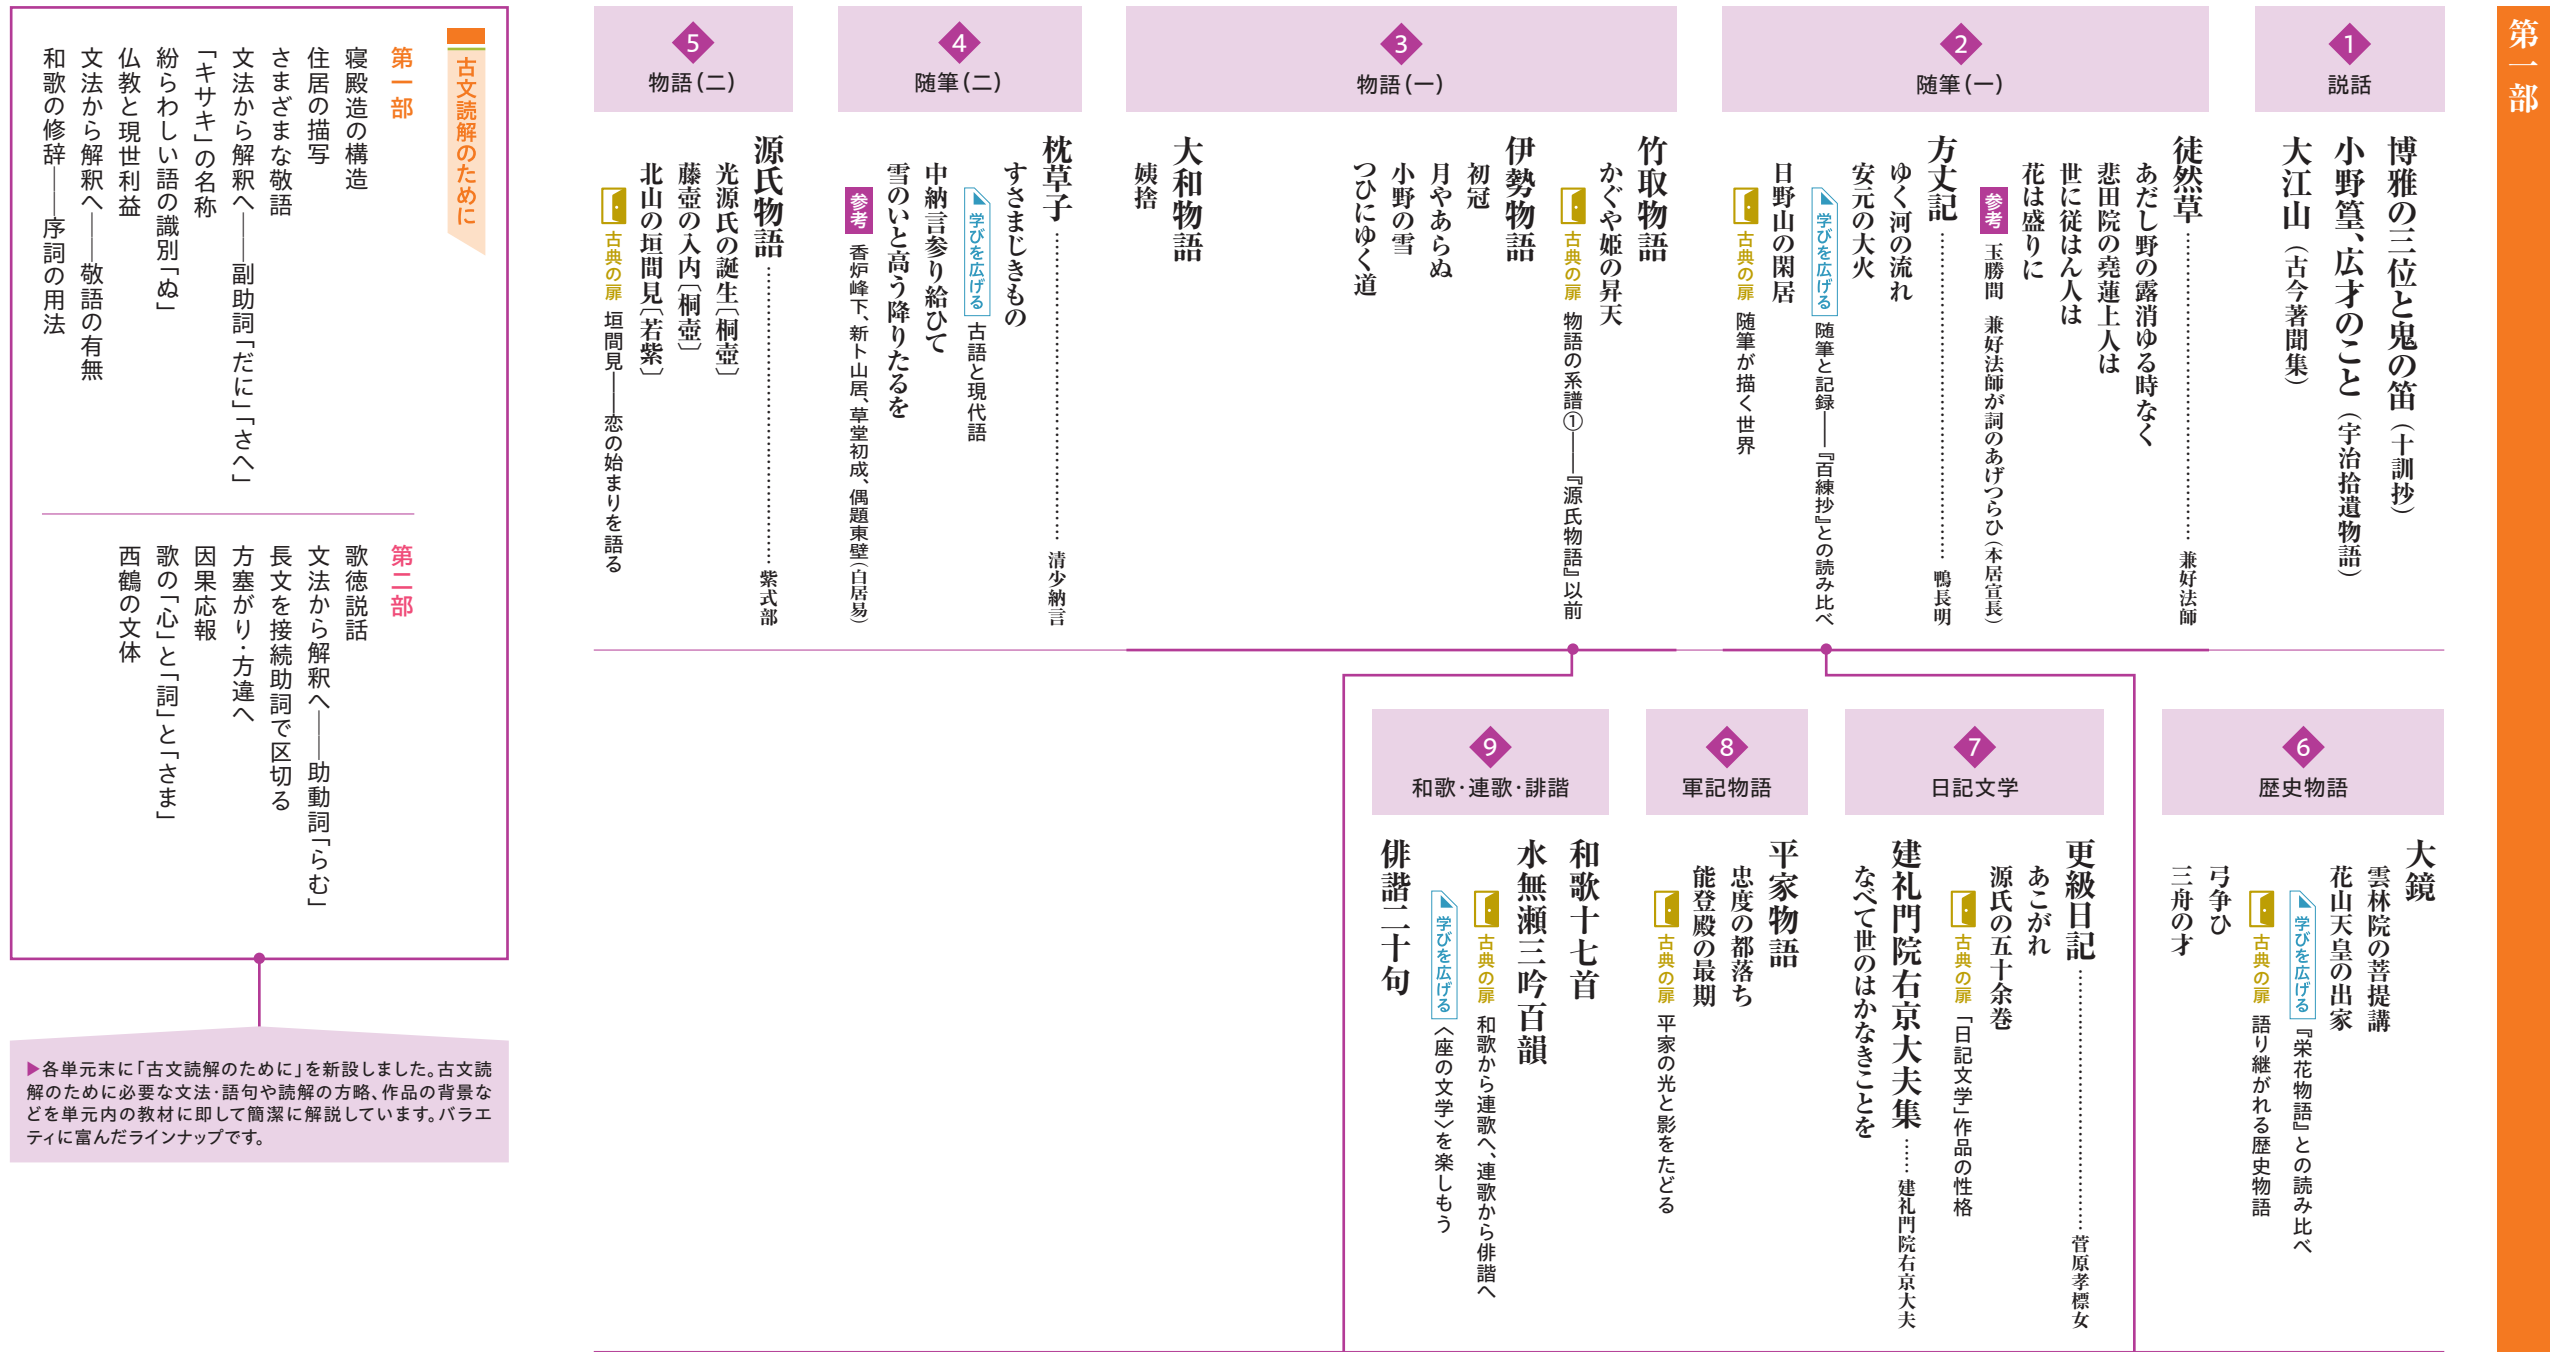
第一部

1
説話

博雅の三位と鬼の笛（十訓抄）
小野篁、広才のこと（宇治拾遺物語）
大江山（古今著聞集）

2
随筆（一）

徒然草……兼好法師
あだし野の露消ゆる時なく
悲田院の堯蓮上人は
世に従はん人は
花は盛りに
参考 玉勝間 兼好法師が詞のあげつらひ（本居宣長）
方丈記……鴨長明
ゆく河の流れ
安元の大火
学びを広げる 随筆と記録――『百練抄』との読み比べ
日野山の閑居
古典の扉 随筆が描く世界

3
物語（一）

竹取物語
かぐや姫の昇天
古典の扉 物語の系譜①――『源氏物語』以前
伊勢物語
初冠
月やあらぬ
小野の雪
つひにゆく道
大和物語
姨捨

4
随筆（二）

枕草子……清少納言
すさまじきもの
学びを広げる 古語と現代語
中納言参り給ひて
雪のいと高う降りたるを
参考 香炉峰下、新卜山居、草堂初成、偶題東壁（白居易）

5
物語（二）

源氏物語……紫式部
光源氏の誕生〔桐壺〕
藤壺の入内〔桐壺〕
北山の垣間見〔若紫〕
古典の扉 垣間見――恋の始まりを語る

古文読解のために
第一部
寝殿造の構造
住居の描写
さまざまな敬語
文法から解釈へ――副助詞「だに」「さへ」
「キサキ」の名称
紛らわしい語の識別「ぬ」
仏教と現世利益
文法から解釈へ――敬語の有無
和歌の修辞――序詞の用法

第二部
歌徳説話
文法から解釈へ――助動詞「らむ」
長文を接続助詞で区切る
方塞がり・方違へ
因果応報
歌の「心」と「詞」と「さま」
西鶴の文体

▶各単元末に「古文読解のために」を新設しました。古文読解のために必要な文法・語句や読解の方略、作品の背景などを単元内の教材に即して簡潔に解説しています。バラエティに富んだラインナップです。

6
歴史物語

大鏡
雲林院の菩提講
花山天皇の出家
学びを広げる 『栄花物語』との読み比べ
古典の扉 語り継がれる歴史物語
弓争ひ
三舟の才

7
日記文学

更級日記……菅原孝標女
あこがれ
源氏の五十余巻
古典の扉 「日記文学」作品の性格
建礼門院右京大夫集……建礼門院右京大夫
なべて世のはかなきことを

8
軍記物語

平家物語
忠度の都落ち
能登殿の最期
古典の扉 平家の光と影をたどる

9
和歌・連歌・俳諧

和歌十七首
水無瀬三吟百韻
古典の扉 和歌から連歌へ、連歌から俳諧へ
学びを広げる 〈座の文学〉を楽しもう
俳諧二十句